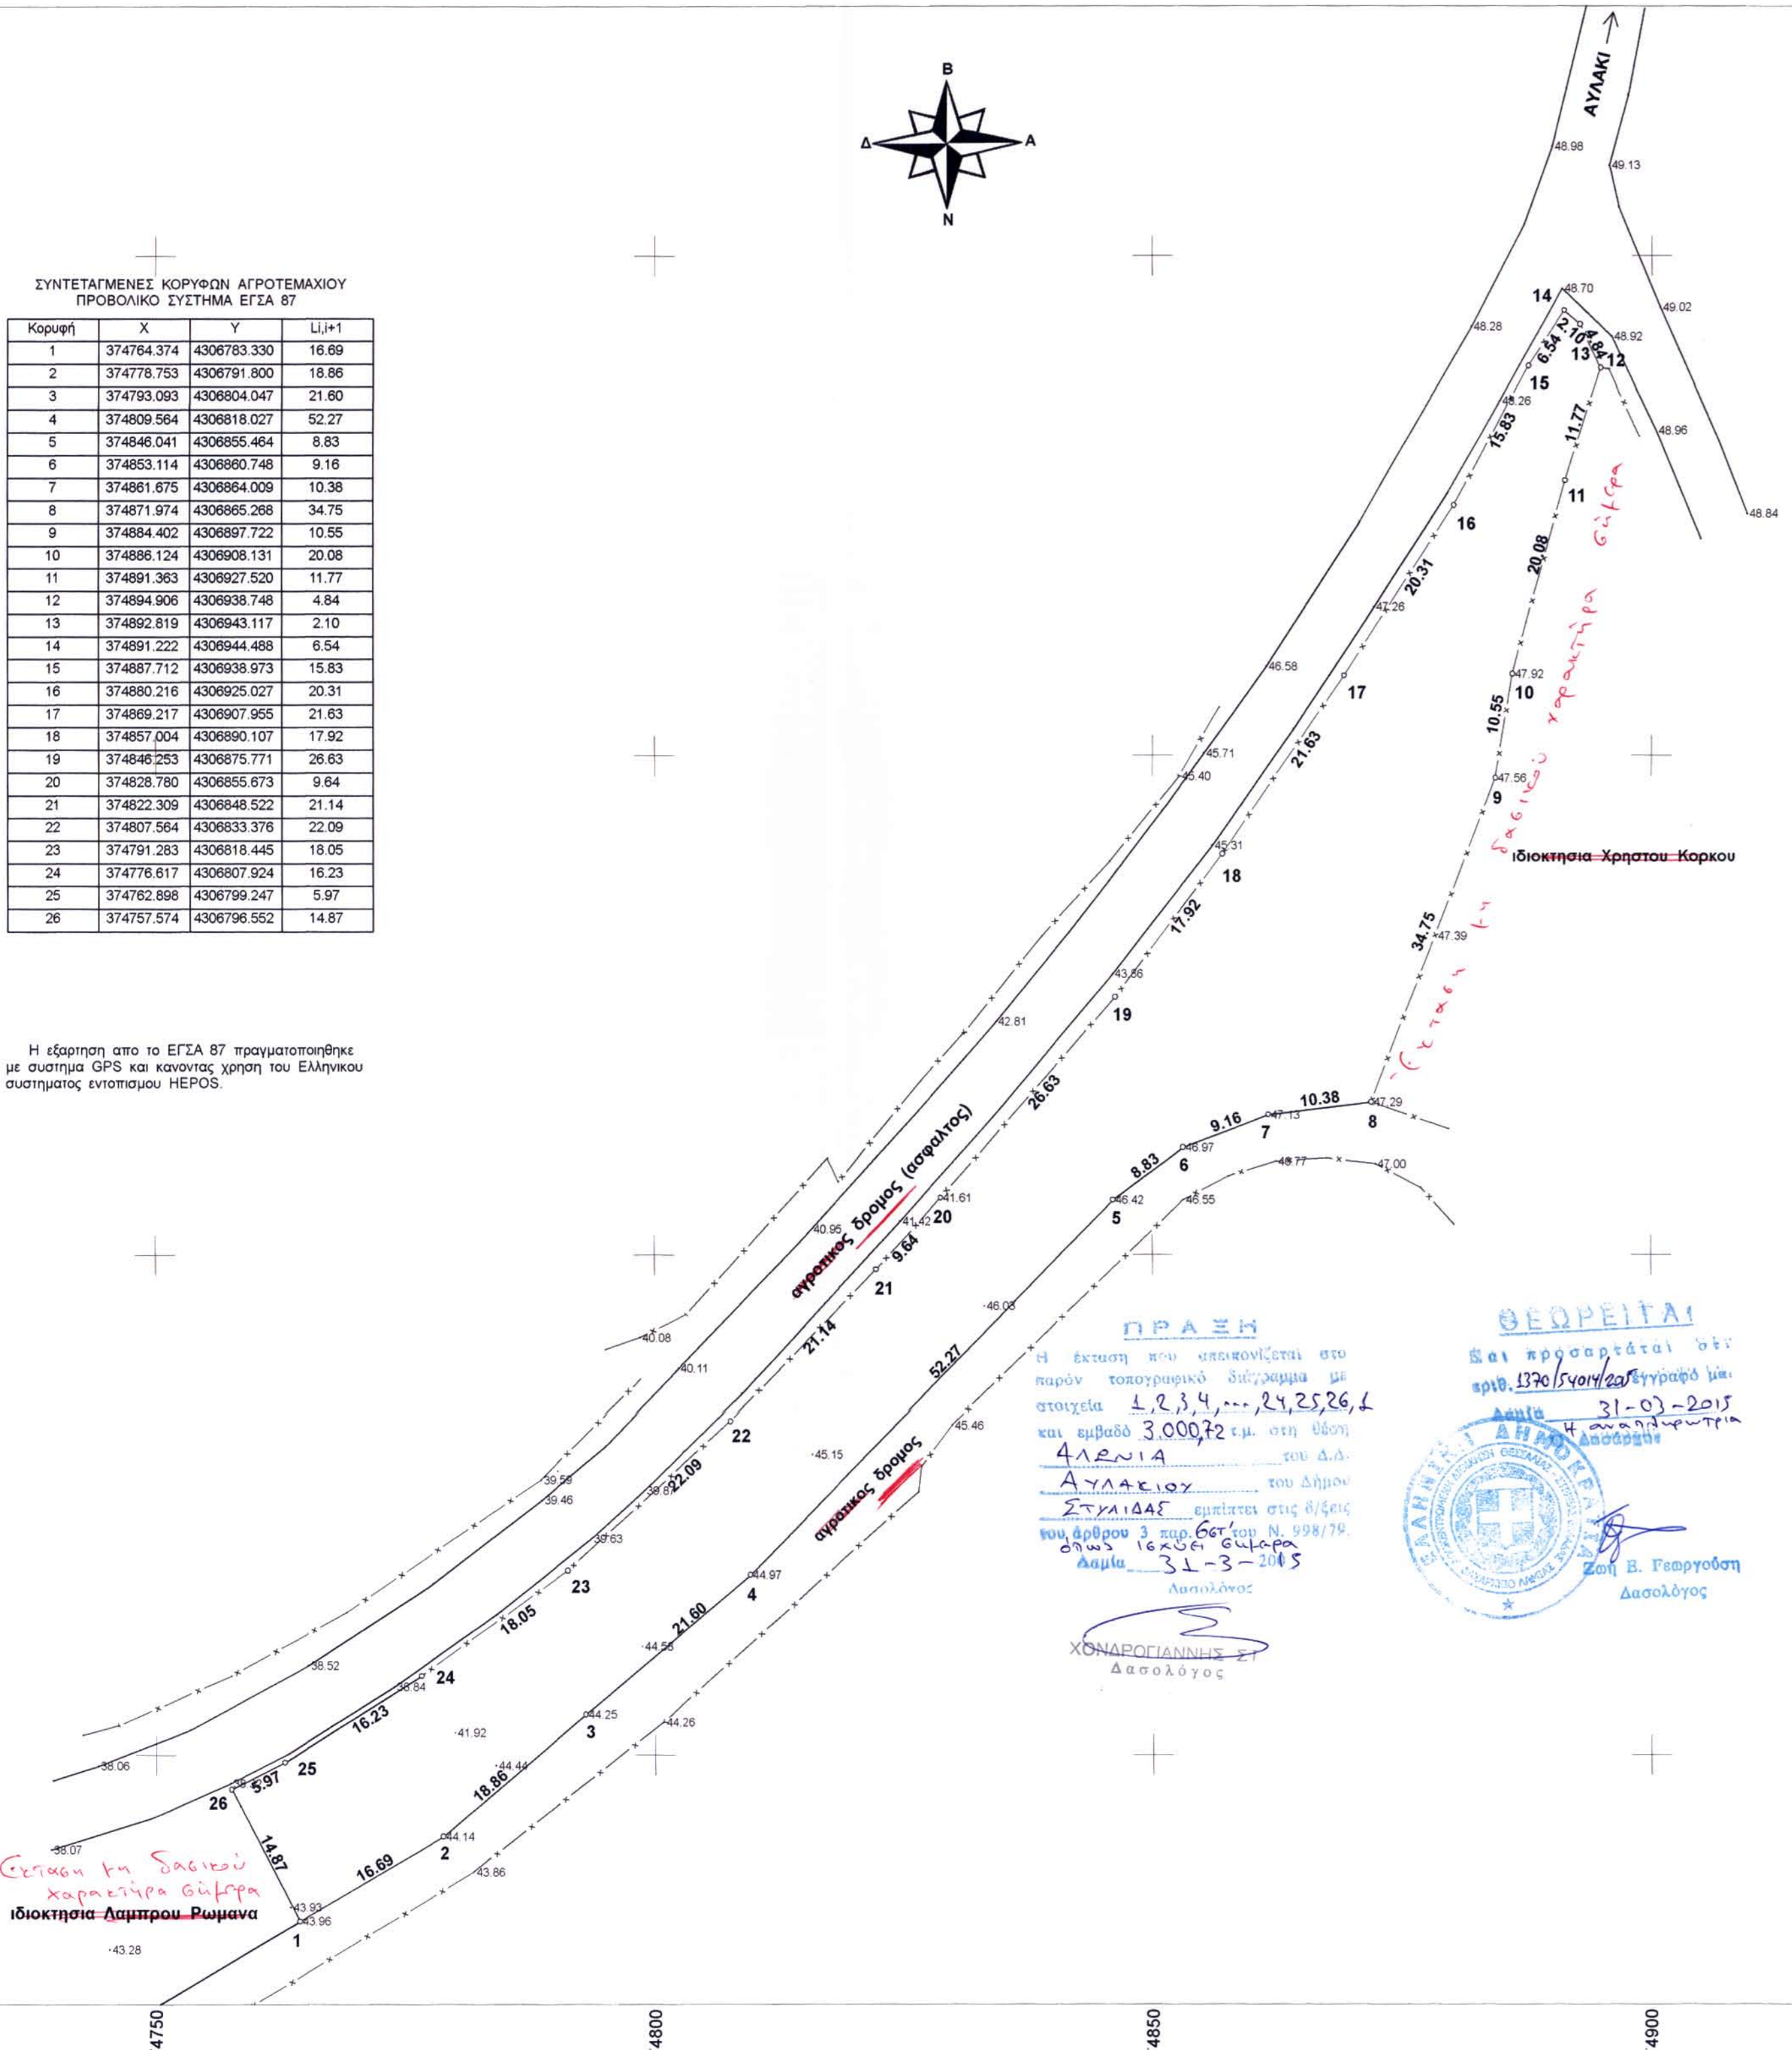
Β
Δ
Α
Ν

ΑΥΛΑΚΙ →

ΣΥΝΤΕΤΑΓΜΕΝΕΣ ΚΟΡΥΦΩΝ ΑΓΡΟΤΕΜΑΧΙΟΥ
ΠΡΟΒΟΛΙΚΟ ΣΥΣΤΗΜΑ ΕΓΣΑ 87

| Κορυφή | X | Y | Li,i+1 |
|---|---|---|---|
| 1 | 374764.374 | 4306783.330 | 16.69 |
| 2 | 374778.753 | 4306791.800 | 18.86 |
| 3 | 374793.093 | 4306804.047 | 21.60 |
| 4 | 374809.564 | 4306818.027 | 52.27 |
| 5 | 374846.041 | 4306855.464 | 8.83 |
| 6 | 374853.114 | 4306860.748 | 9.16 |
| 7 | 374861.675 | 4306864.009 | 10.38 |
| 8 | 374871.974 | 4306865.268 | 34.75 |
| 9 | 374884.402 | 4306897.722 | 10.55 |
| 10 | 374886.124 | 4306908.131 | 20.08 |
| 11 | 374891.363 | 4306927.520 | 11.77 |
| 12 | 374894.906 | 4306938.748 | 4.84 |
| 13 | 374892.819 | 4306943.117 | 2.10 |
| 14 | 374891.222 | 4306944.488 | 6.54 |
| 15 | 374887.712 | 4306938.973 | 15.83 |
| 16 | 374880.216 | 4306925.027 | 20.31 |
| 17 | 374869.217 | 4306907.955 | 21.63 |
| 18 | 374857.004 | 4306890.107 | 17.92 |
| 19 | 374846.253 | 4306875.771 | 26.63 |
| 20 | 374828.780 | 4306855.673 | 9.64 |
| 21 | 374822.309 | 4306848.522 | 21.14 |
| 22 | 374807.564 | 4306833.376 | 22.09 |
| 23 | 374791.283 | 4306818.445 | 18.05 |
| 24 | 374776.617 | 4306807.924 | 16.23 |
| 25 | 374762.898 | 4306799.247 | 5.97 |
| 26 | 374757.574 | 4306796.552 | 14.87 |

Η εξαρτηση απο το ΕΓΣΑ 87 πραγματοποιηθηκε με συστημα GPS και κανοντας χρηση του Ελληνικου συστηματος εντοπισμου HEPOS.

48.98 49.13 48.70 49.02 48.28 48.92 48.26 48.96 48.84 47.26 46.58 47.92 45.71 45.40 47.56 45.31 47.39 43.86 42.81 47.29 47.13 46.97 48.77 47.00 46.42 46.55 40.95 41.61 41.42 46.03 40.08 40.11 45.46 45.15 39.59 39.46 39.87 39.63 44.97 38.52 44.53 38.84 41.92 44.25 44.26 44.44 38.06 44.14 38.07 43.86 43.93 43.96 43.28

14 13 12 15 11 16 17 10 9 18 19 8 7 6 5 20 21 22 4 23 3 24 25 26 2 1
6.54 2.10 4.84 15.83 11.77 20.31 20.08 21.63 10.55 17.92 34.75 26.63 10.38 9.16 8.83 9.64 21.14 52.27 22.09 21.60 18.05 16.23 5.97 18.86 14.87 16.69

ιδιοκτησια Χρηστου Κορκου
ιδιοκτησια Λαμπρου Ρωμανα
αγροτικος δρομος (ασφαλτος)
αγροτικος δρομος

Έκταση με δασικού χαρακτήρα σύμφωνα
Έκταση με δασικού χαρακτήρα σύμφωνα
Έκταση με δασικού χαρακτήρα σύμφωνα

ΠΡΑΞΗ
Η έκταση που απεικονίζεται στο παρόν τοπογραφικό διάγραμμα με στοιχεία 1,2,3,4,...,24,25,26,1 και εμβαδό 3.000,72 τ.μ. στη θέση ΑΛΩΝΙΑ του Δ.Δ. ΑΥΛΑΚΙΟΥ του Δήμου ΣΤΥΛΙΔΑΣ εμπίπτει στις δ/ξεις του άρθρου 3 παρ. 6στ' του Ν. 998/79. όπως ισχύει σήμερα
Λαμία 31-3-2015
Δασολόγος
ΧΟΝΔΡΟΓΙΑΝΝΗΣ ΣΤ
Δασολόγος

ΘΕΩΡΕΙΤΑΙ
Και προσαρτάται στο αριθ. 1370/54014/2015 έγγραφό μας
Λαμία 31-03-2015
4 αναπληρώτρια Δασάρχης
ΕΛΛΗΝΙΚΗ ΔΗΜΟΚΡΑΤΙΑ
Ζωή Β. Γεωργούση
Δασολόγος

4750 4800 4850 4900